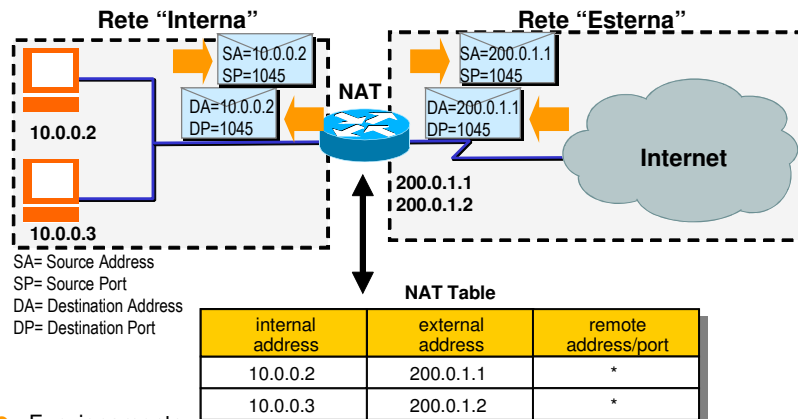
Rete “Interna”

Rete “Esterna”

SA=10.0.0.2
SP=1045

SA=200.0.1.1
SP=1045

NAT

DA=10.0.0.2
DP=1045

DA=200.0.1.1
DP=1045

10.0.0.2

Internet

200.0.1.1
200.0.1.2

10.0.0.3

SA= Source Address
SP= Source Port
DA= Destination Address
DP= Destination Port

NAT Table

| internal address | external address | remote address/port |
|---|---|---|
| 10.0.0.2 | 200.0.1.1 | * |
| 10.0.0.3 | 200.0.1.2 | * |

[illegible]